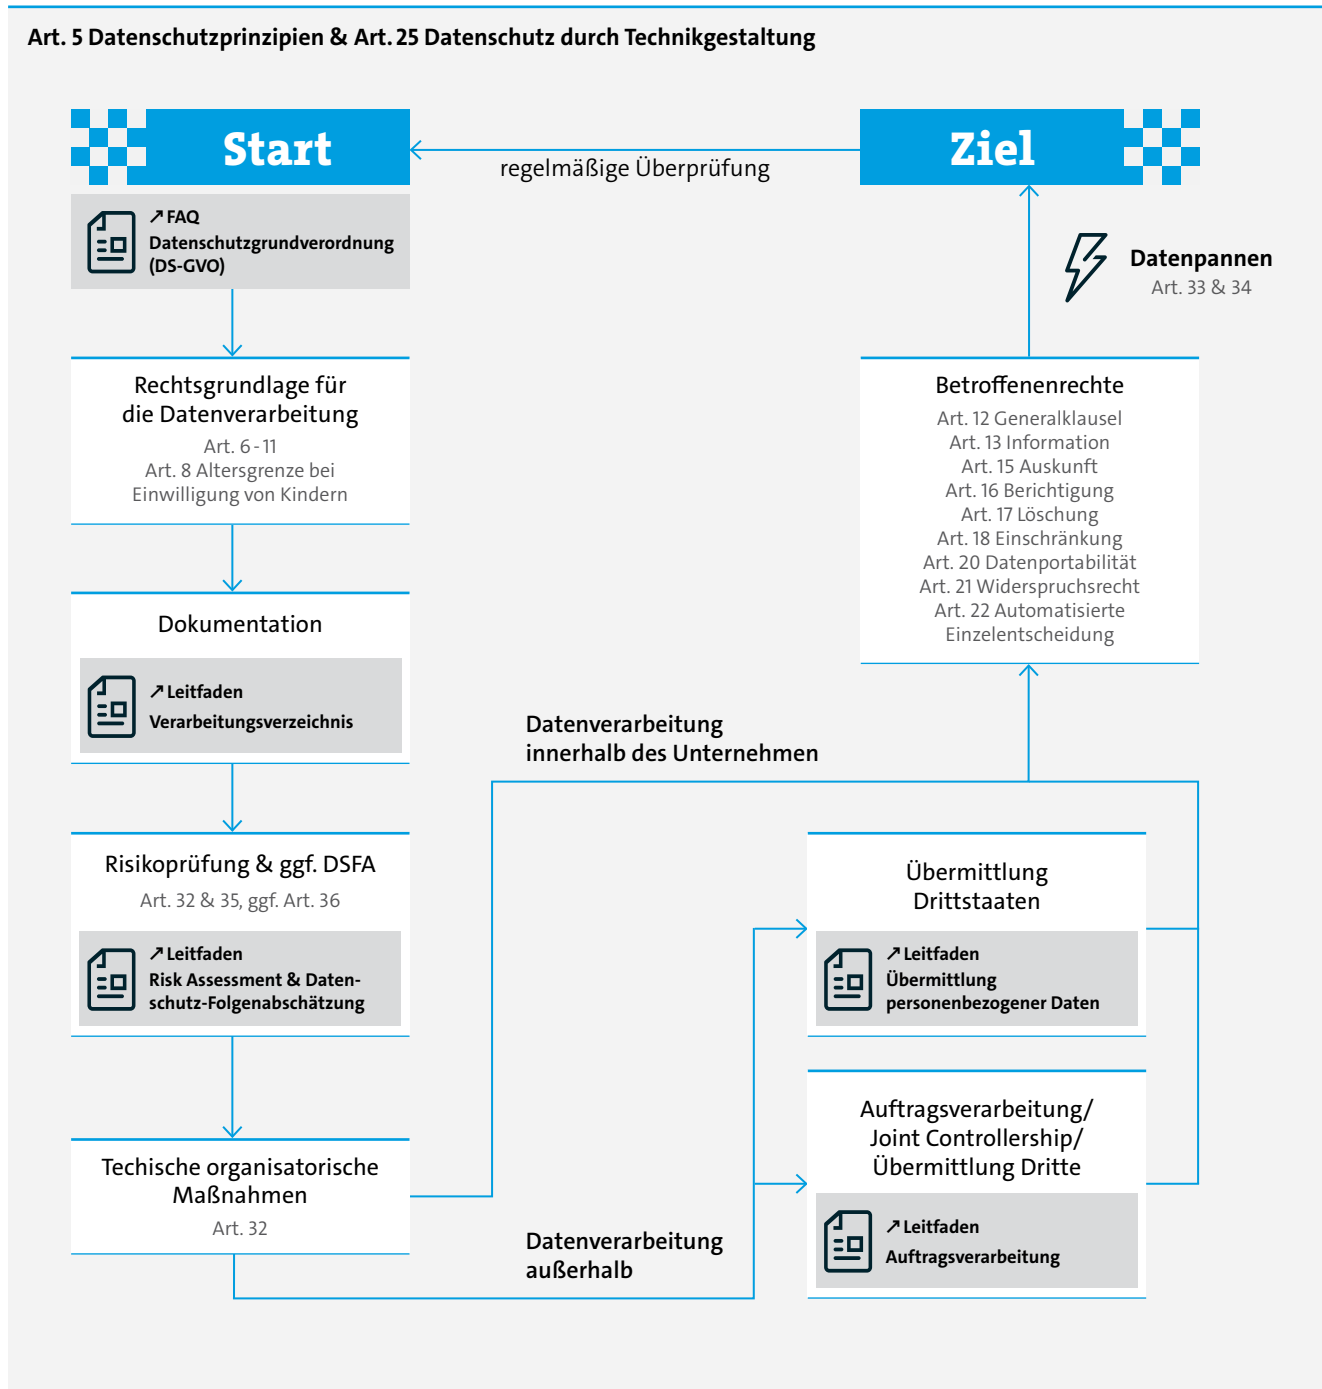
Art. 5 Datenschutzprinzipien & Art. 25 Datenschutz durch Technikgestaltung

Start

regelmäßige Überprüfung

Ziel

↗ FAQ Datenschutzgrundverordnung (DS-GVO)

Datenpannen
Art. 33 & 34

Rechtsgrundlage für die Datenverarbeitung
Art. 6 - 11
Art. 8 Altersgrenze bei Einwilligung von Kindern

Betroffenenrechte
Art. 12 Generalklausel
Art. 13 Information
Art. 15 Auskunft
Art. 16 Berichtigung
Art. 17 Löschung
Art. 18 Einschränkung
Art. 20 Datenportabilität
Art. 21 Widerspruchsrecht
Art. 22 Automatisierte Einzelentscheidung

Dokumentation

↗ Leitfaden Verarbeitungsverzeichnis

Datenverarbeitung innerhalb des Unternehmen

Risikoprüfung & ggf. DSFA
Art. 32 & 35, ggf. Art. 36

↗ Leitfaden Risk Assessment & Datenschutz-Folgenabschätzung

Übermittlung Drittstaaten

↗ Leitfaden Übermittlung personenbezogener Daten

Auftragsverarbeitung/ Joint Controllership/ Übermittlung Dritte

↗ Leitfaden Auftragsverarbeitung

Techische organisatorische Maßnahmen
Art. 32

Datenverarbeitung außerhalb